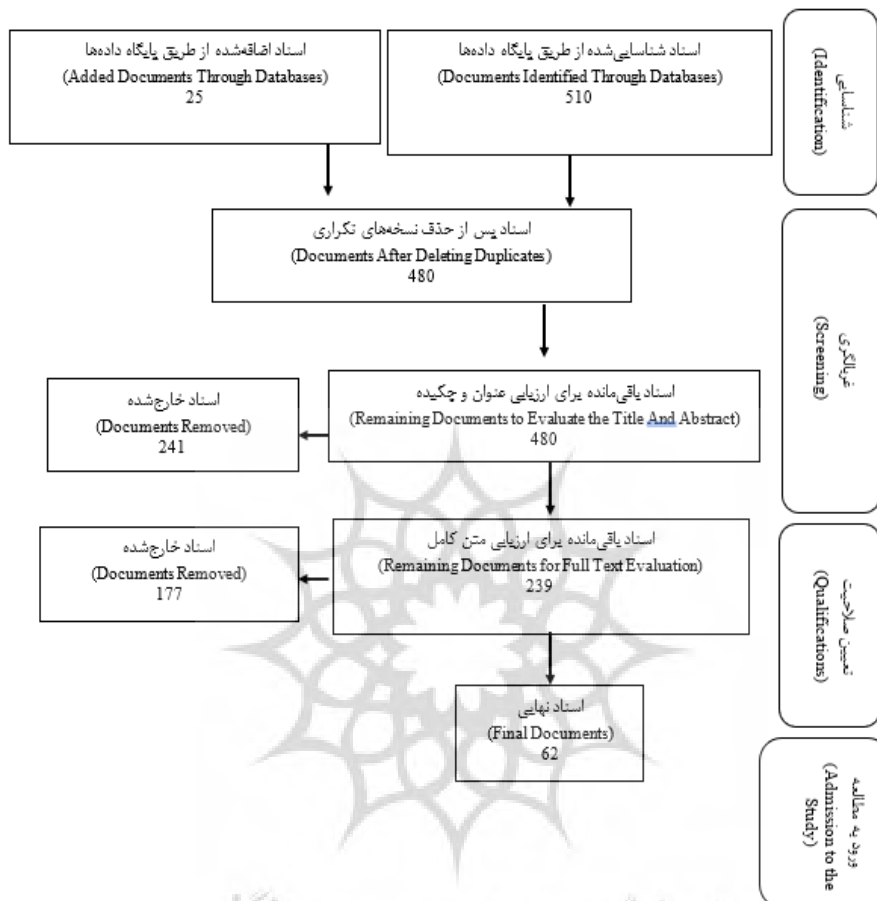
شناسایی
(Identification)

اسناد شناسایی‌شده از طریق پایگاه داده‌ها
(Documents Identified Through Databases)
510

اسناد اضافه‌شده از طریق پایگاه داده‌ها
(Added Documents Through Databases)
25

اسناد پس از حذف نسخه‌های تکراری
(Documents After Deleting Duplicates)
480

غربالگری
(Screening)

اسناد باقی‌مانده برای ارزیابی عنوان و چکیده
(Remaining Documents to Evaluate the Title And Abstract)
480

اسناد خارج‌شده
(Documents Removed)
241

تعیین صلاحیت
(Qualifications)

اسناد باقی‌مانده برای ارزیابی متن کامل
(Remaining Documents for Full Text Evaluation)
239

اسناد خارج‌شده
(Documents Removed)
177

ورود به مطالعه
(Admission to the Study)

اسناد نهایی
(Final Documents)
62